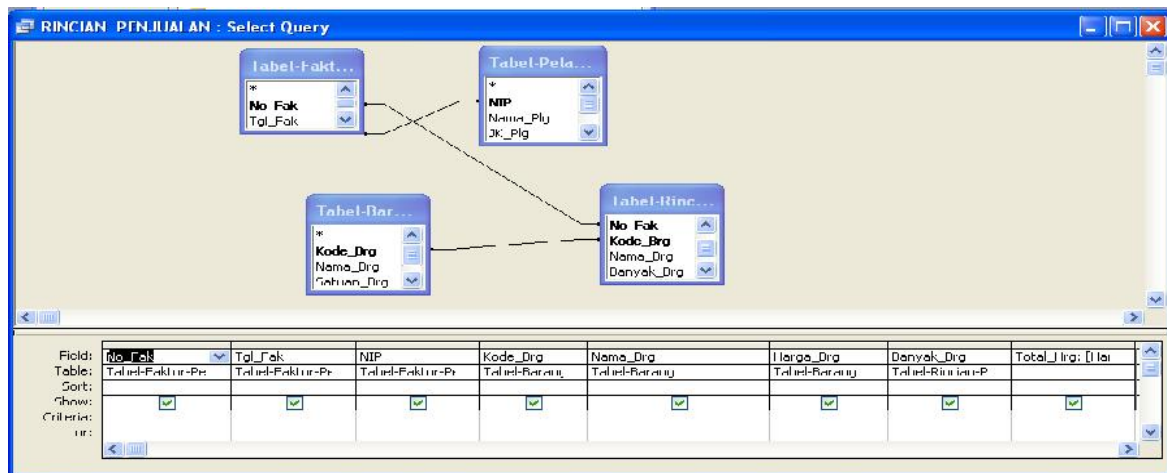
RINCIAN PENJUALAN : Select Query

Tabel-Fakt...
*
No Fak
Tgl_Fak

Tabel-Pela...
*
NIP
Nama_Plg
JK_Plg

Tabel-Bar...
*
Kode_Brg
Nama_Brg
Satuan_Brg

Tabel-Rinc...
No Fak
Kode_Brg
Nama_Brg
Banyak_Brg

| Field: | No_Fak | Tgl_Fak | NIP | Kode_Brg | Nama_Brg | Harga_Brg | Banyak_Brg | Total_Hrg: [Har |
|---|---|---|---|---|---|---|---|---|
| Table: | Tabel-Faktur-Pe | Tabel-Faktur-Pe | Tabel-Faktur-Pe | Tabel-Barang | Tabel-Barang | Tabel-Barang | Tabel-Rincian-P | |
| Sort: | | | | | | | | |
| Show: | ☑ | ☑ | ☑ | ☑ | ☑ | ☑ | ☑ | ☑ |
| Criteria: | | | | | | | | |
| or: | | | | | | | | |